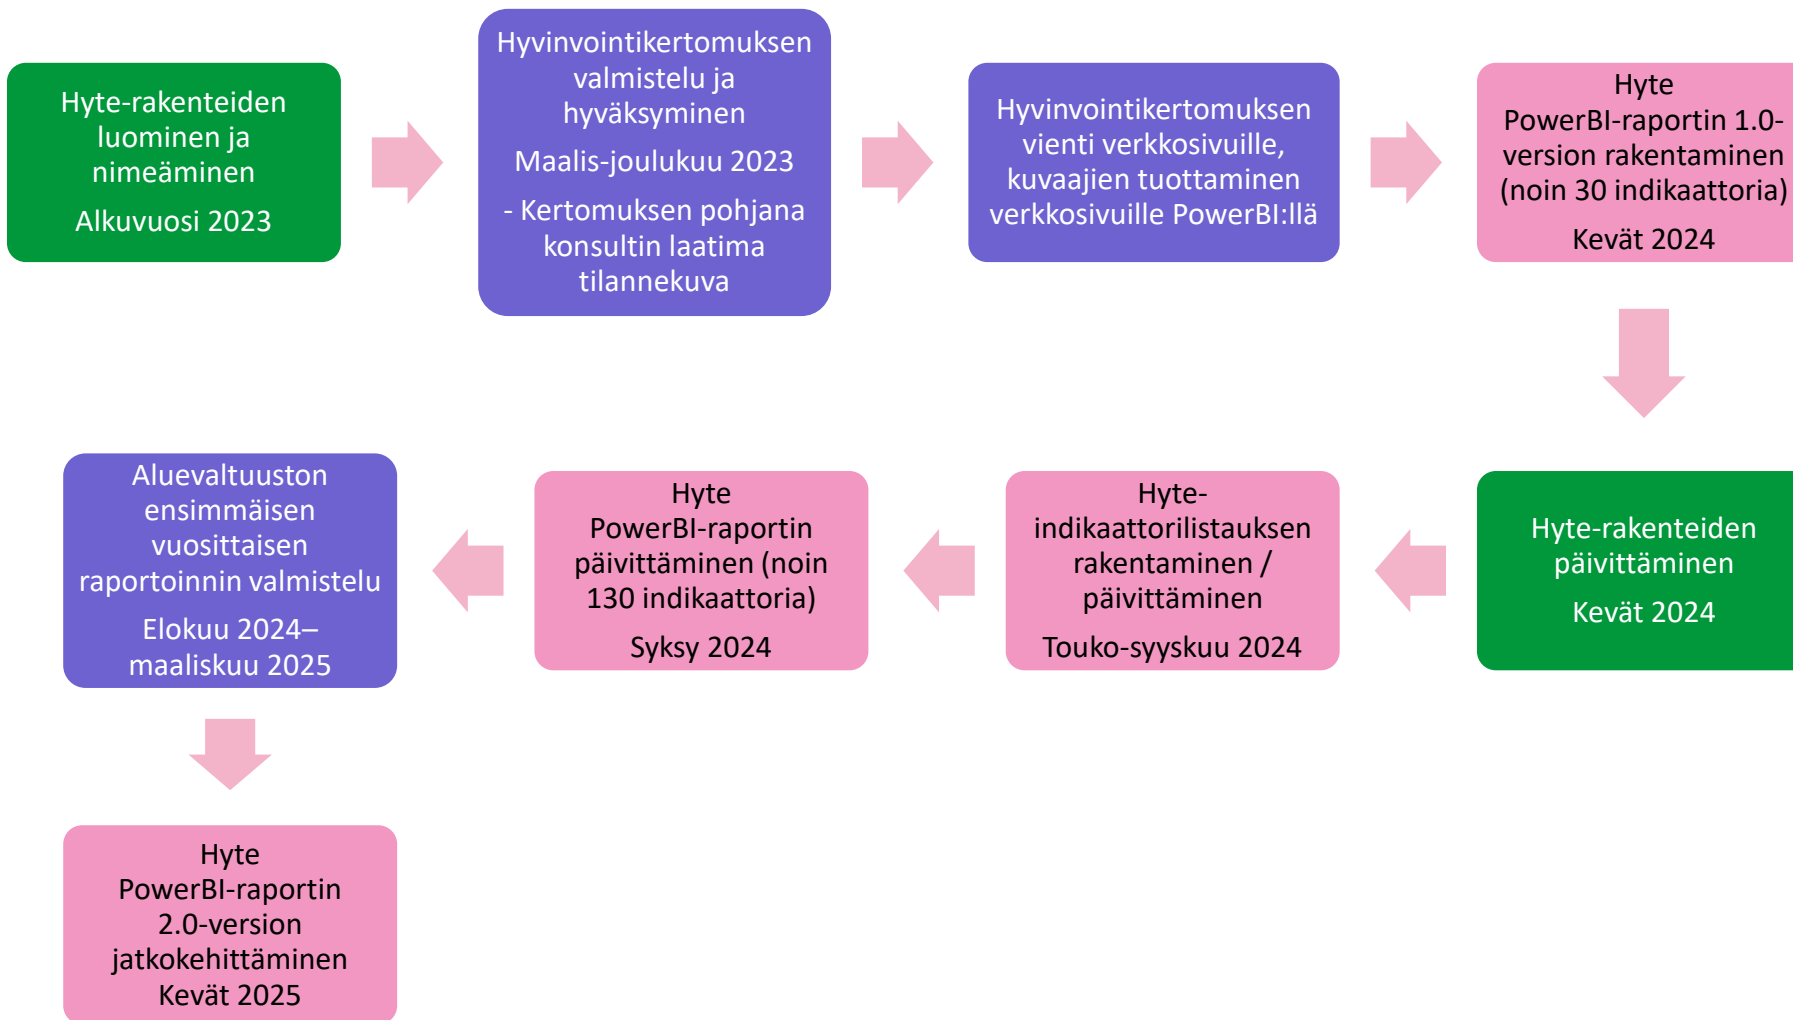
Hyte-rakenteiden luominen ja nimeäminen

Alkuvuosi 2023

Hyvinvointikertomuksen valmistelu ja hyväksyminen

Maalis-joulukuu 2023

- Kertomuksen pohjana konsultin laatima tilannekuva

Hyvinvointikertomuksen vienti verkkosivuille, kuvaajien tuottaminen verkkosivuille PowerBI:llä

Hyte PowerBI-raportin 1.0-version rakentaminen (noin 30 indikaattoria)

Kevät 2024

Hyte-rakenteiden päivittäminen

Kevät 2024

Hyte-indikaattorilistauksen rakentaminen / päivittäminen

Touko-syyskuu 2024

Hyte PowerBI-raportin päivittäminen (noin 130 indikaattoria)

Syksy 2024

Aluevaltuuston ensimmäisen vuosittaisen raportoinnin valmistelu

Elokuu 2024–maaliskuu 2025

Hyte PowerBI-raportin 2.0-version jatkokehittäminen
Kevät 2025